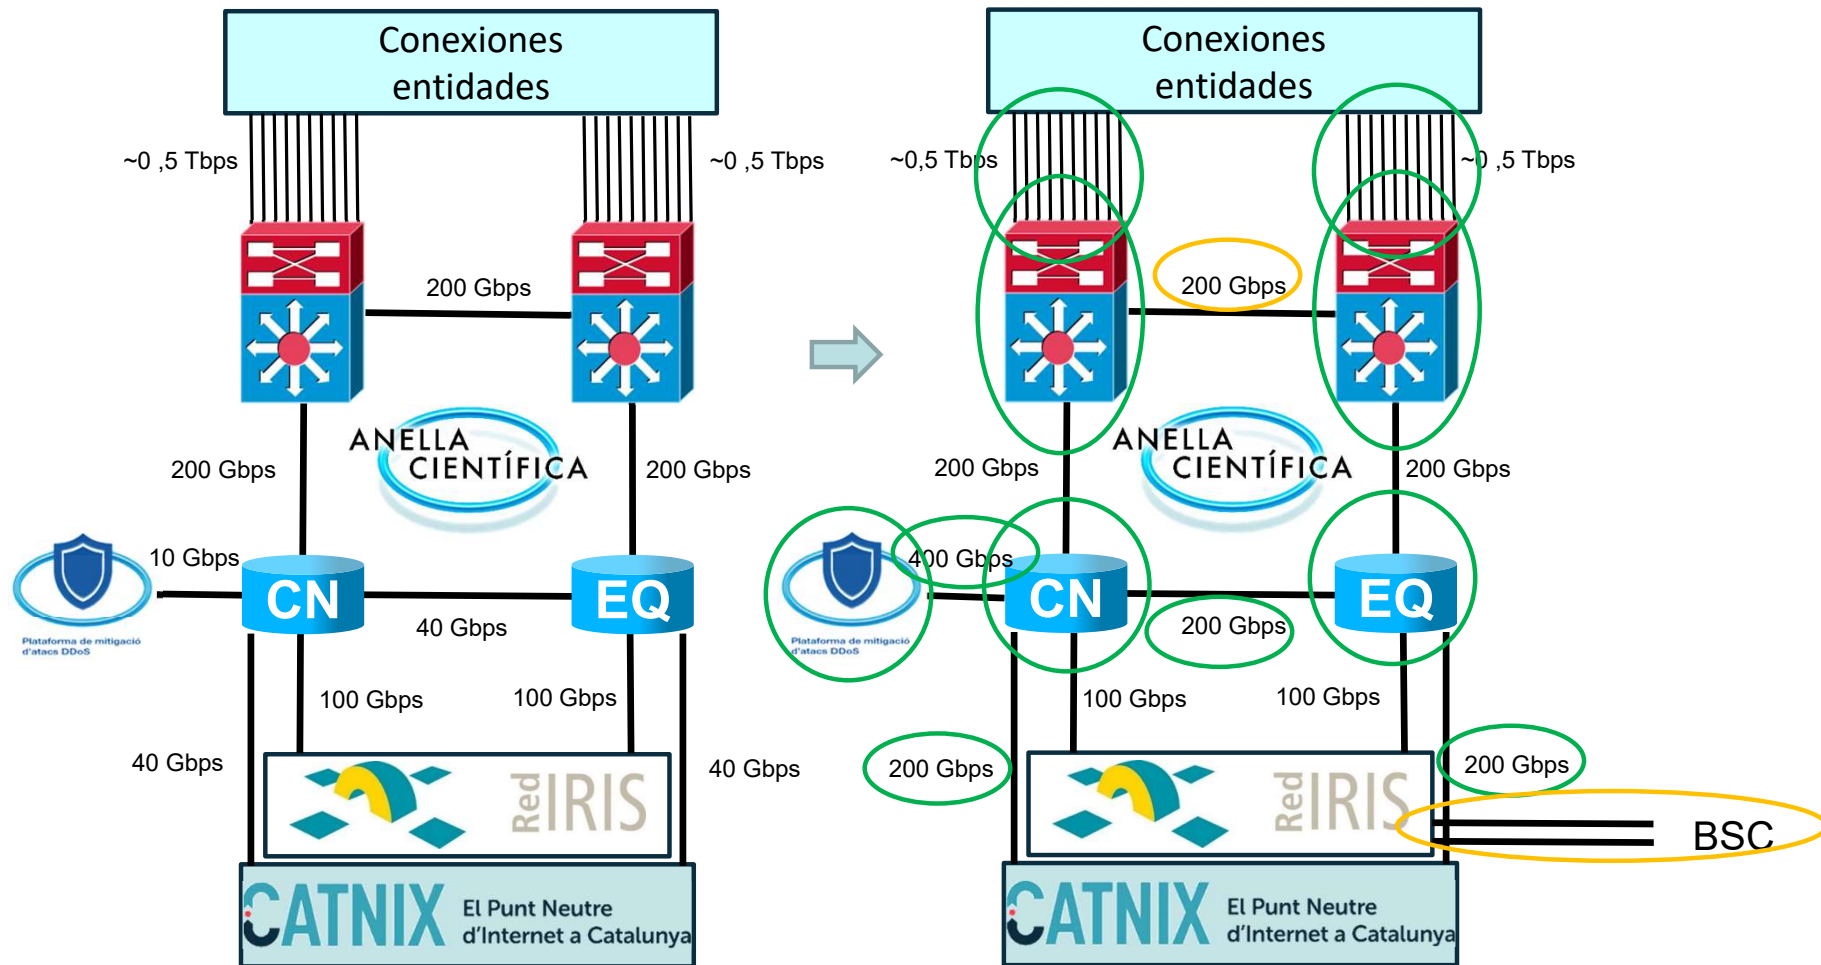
Conexiones entidades

~0 ,5 Tbps

~0 ,5 Tbps

200 Gbps

200 Gbps

ANELLA CIENTÍFICA

200 Gbps

10 Gbps

CN

EQ

Plataforma de mitigació d'atacs DDoS

40 Gbps

100 Gbps

100 Gbps

40 Gbps

40 Gbps

RedIRIS

CATNIX El Punt Neutre d'Internet a Catalunya

Conexiones entidades

~0,5 Tbps

~0 ,5 Tbps

200 Gbps

200 Gbps

ANELLA CIENTÍFICA

200 Gbps

400 Gbps

CN

EQ

Plataforma de mitigació d'atacs DDoS

200 Gbps

100 Gbps

100 Gbps

200 Gbps

200 Gbps

RedIRIS

BSC

CATNIX El Punt Neutre d'Internet a Catalunya